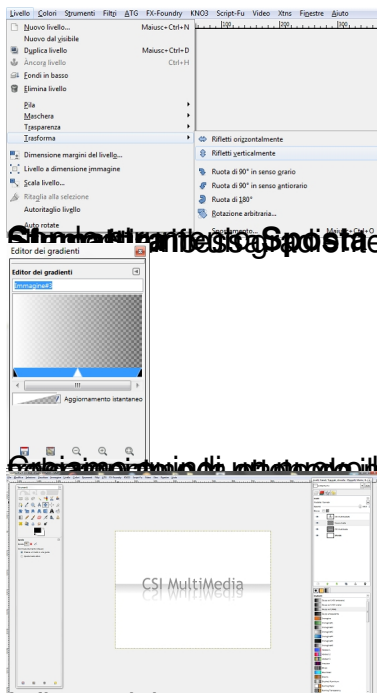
Livello Colori Strumenti Filtri ATG FX-Foundry KNO3 Script-Fu Video Xtns Finestre Aiuto

Nuovo livello... Maiusc+Ctrl+N
Nuovo dal visibile
Duplica livello Maiusc+Ctrl+D
Àncora livello Ctrl+H
Fondi in basso
Elimina livello
Pila
Maschera
Trasparenza
Trasforma
Dimensione margini del livello...
Livello a dimensione immagine
Scala livello...
Ritaglia alla selezione
Autoritaglio livello
Auto rotate

Rifletti orizzontalmente
Rifletti verticalmente
Ruota di 90° in senso orario
Ruota di 90° in senso antiorario
Ruota di 180°
Rotazione arbitraria...
Scostamento... Maiusc+Ctrl+O

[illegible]

Editor dei gradienti
Editor dei gradienti
Immagine#3
Aggiornamento istantaneo

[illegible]

CSI MultiMedia